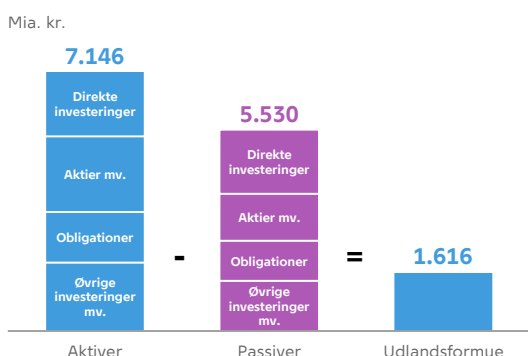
Mia. kr.

7.146

Direkte investeringer

Aktier mv.

Obligationer

Øvrige investeringer mv.

-

5.530

Direkte investeringer

Aktier mv.

Obligationer

Øvrige investeringer mv.

=

1.616

Aktiver

Passiver

Udlandsformue